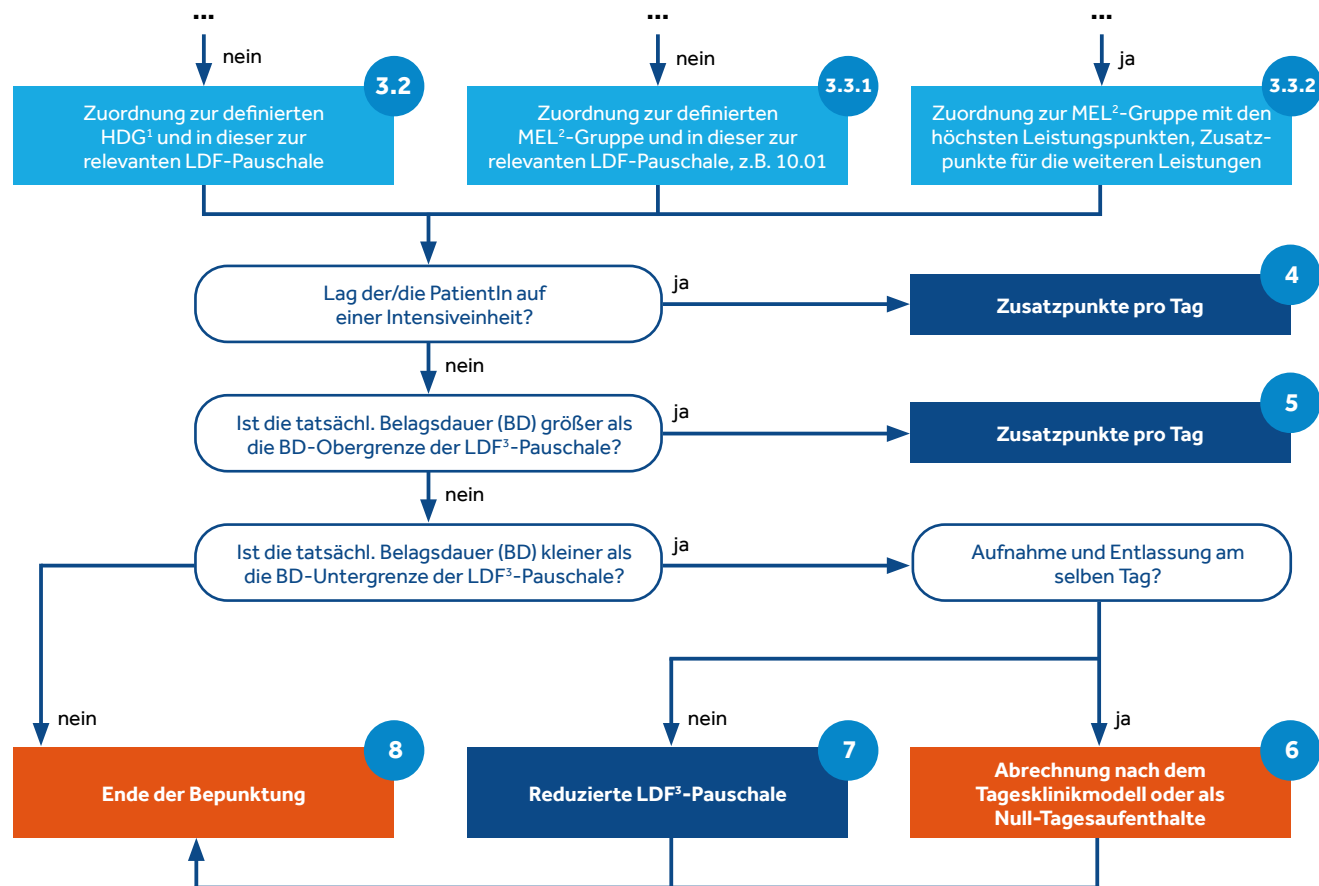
...

nein

3.2

Zuordnung zur definierten HDG$^1$ und in dieser zur relevanten LDF-Pauschale

...

nein

3.3.1

Zuordnung zur definierten MEL$^2$-Gruppe und in dieser zur relevanten LDF-Pauschale, z.B. 10.01

...

ja

3.3.2

Zuordnung zur MEL$^2$-Gruppe mit den höchsten Leistungspunkten, Zusatzpunkte für die weiteren Leistungen

Lag der/die PatientIn auf einer Intensiveinheit?

ja

4

Zusatzpunkte pro Tag

nein

Ist die tatsächl. Belagsdauer (BD) größer als die BD-Obergrenze der LDF$^3$-Pauschale?

ja

5

Zusatzpunkte pro Tag

nein

Ist die tatsächl. Belagsdauer (BD) kleiner als die BD-Untergrenze der LDF$^3$-Pauschale?

ja

Aufnahme und Entlassung am selben Tag?

nein

nein

ja

8

Ende der Bepunktung

7

Reduzierte LDF$^3$-Pauschale

6

Abrechnung nach dem Tagesklinikmodell oder als Null-Tagesaufenthalte